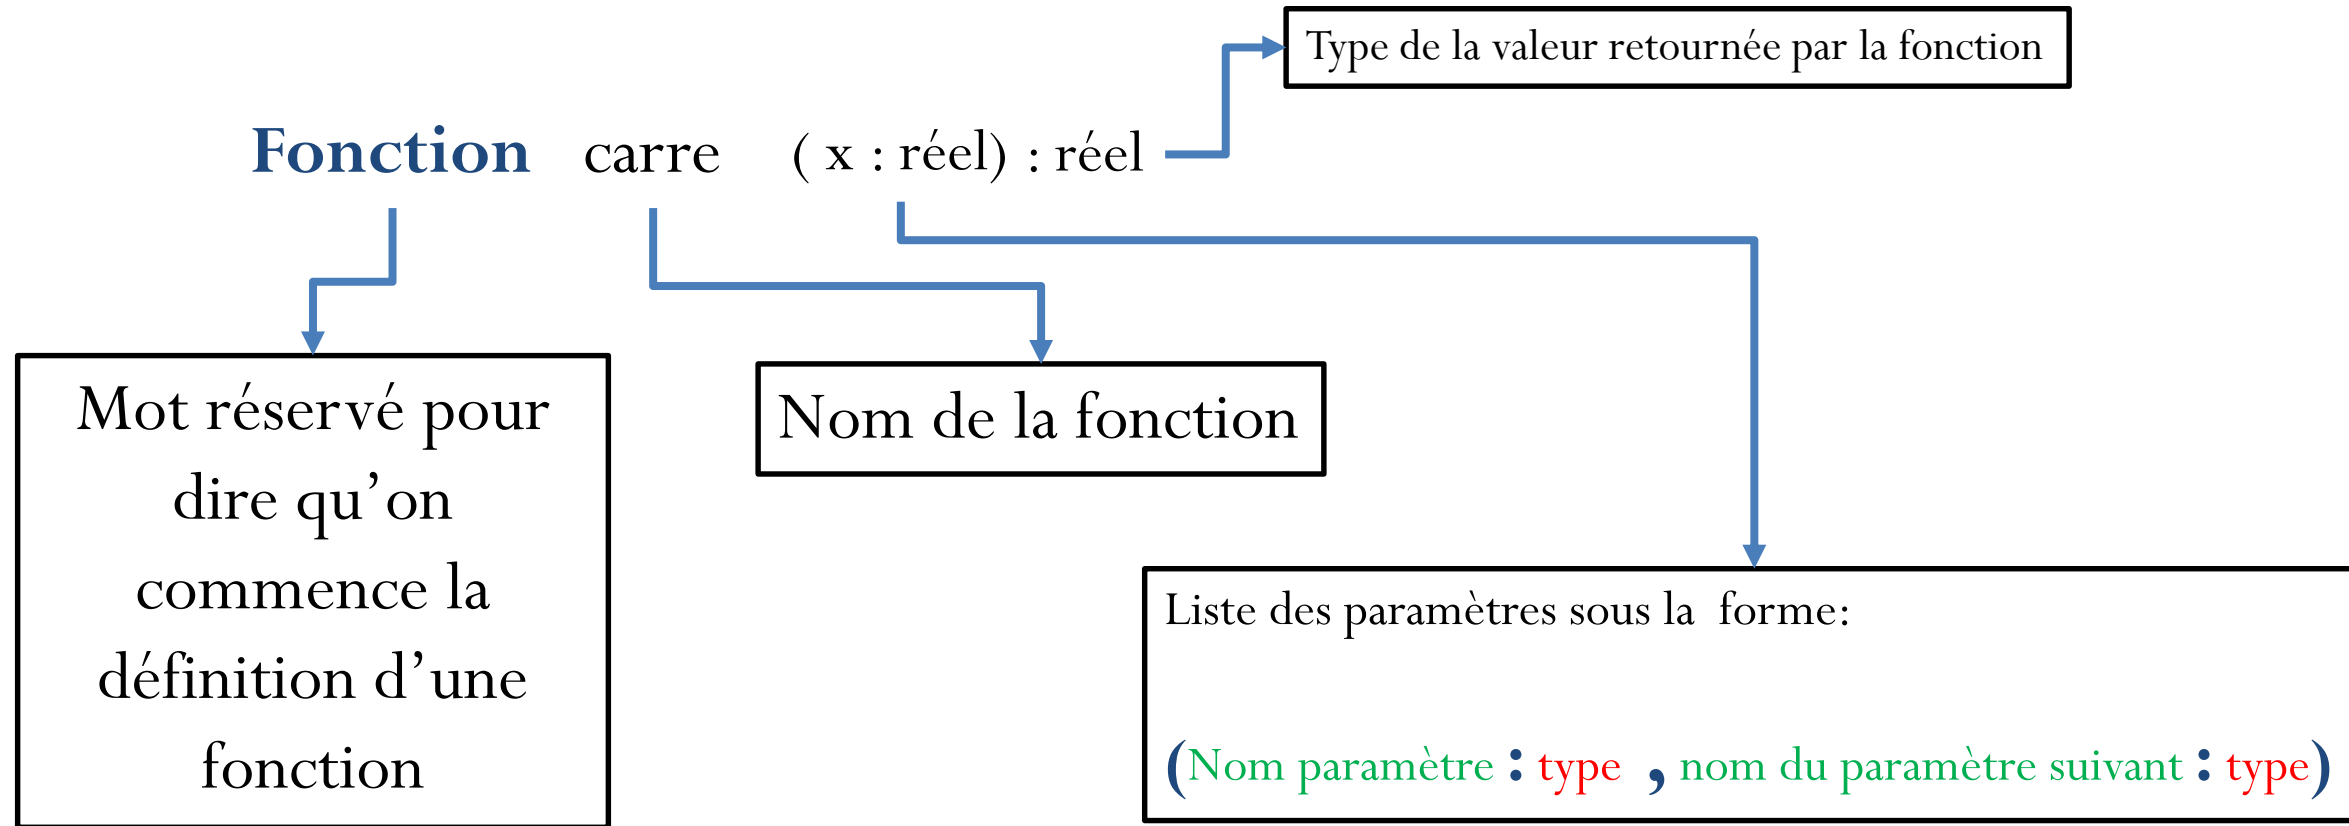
Type de la valeur retournée par la fonction

Fonction carre ( x : réel) : réel

Mot réservé pour dire qu'on commence la définition d'une fonction

Nom de la fonction

Liste des paramètres sous la forme:

(Nom paramètre : type , nom du paramètre suivant : type)